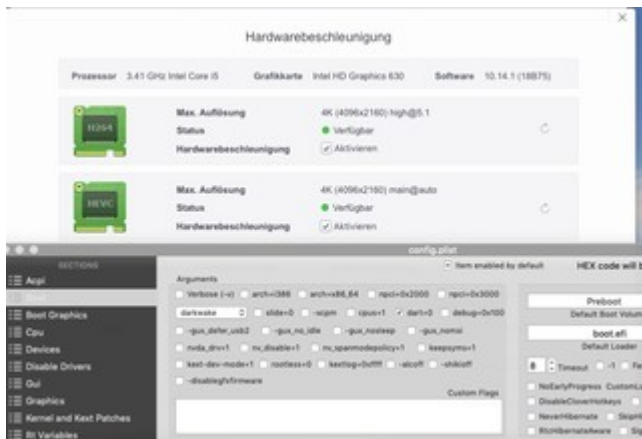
Hardwarebeschleunigung

Prozessor 3.41 GHz Intel Core i5 Grafikkarte Intel HD Graphics 630 Software 10.14.1 (18B75)

H264
Max. Auflösung 4K (4096x2160) high@5.1
Status Verfügbar
Hardwarebeschleunigung Aktivieren

HEVC
Max. Auflösung 4K (4096x2160) main@auto
Status Verfügbar
Hardwarebeschleunigung Aktivieren

config.plist

SECTIONS
Acpi
Boot
Boot Graphics
Cpu
Devices
Disable Drivers
Gui
Graphics
Kernel and Kext Patches
Rt Variables

Item enabled by default
HEX code will b

Arguments
Verbose (-v) arch=i386 arch=x86_64 npci=0x2000 npci=0x3000
darkwake slide=0 -xcpm cpus=1 dart=0 debug=0x100
-gux_defer_usb2 -gux_no_idle -gux_nosleep -gux_nomsi
nvda_drv=1 nv_disable=1 nv_spanmodepolicy=1 keepsyms=1
kext-dev-mode=1 rootless=0 kextlog=0xffff -alcoff -shikioff
-disablegfxfirmware

Custom Flags

Preboot
Default Boot Volum
boot.efi
Default Loader
8 Timeout -1 Fa
NoEarlyProgress CustomLo
DisableCloverHotkeys
NeverHibernate SkipH
RtcHibernateAware St